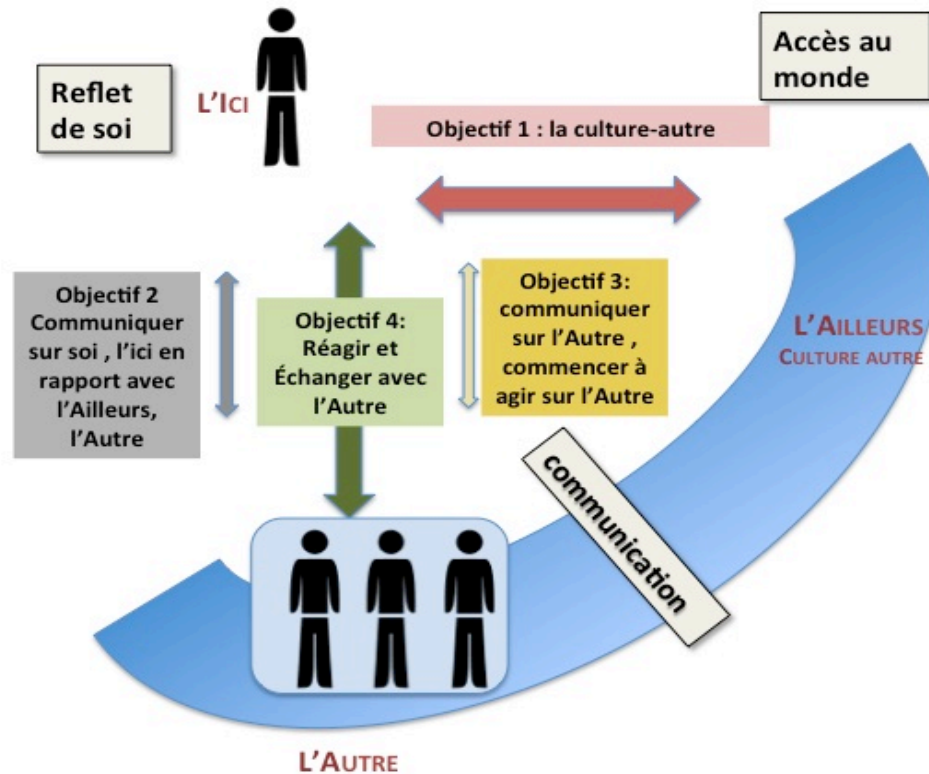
Reflet de soi

L'ICI

Accès au monde

Objectif 1 : la culture-autre

Objectif 2 Communiquer sur soi , l'ici en rapport avec l'Ailleurs, l'Autre

Objectif 4: Réagir et Échanger avec l'Autre

Objectif 3: communiquer sur l'Autre , commencer à agir sur l'Autre

L'AILLEURS
CULTURE AUTRE

communication

L'AUTRE